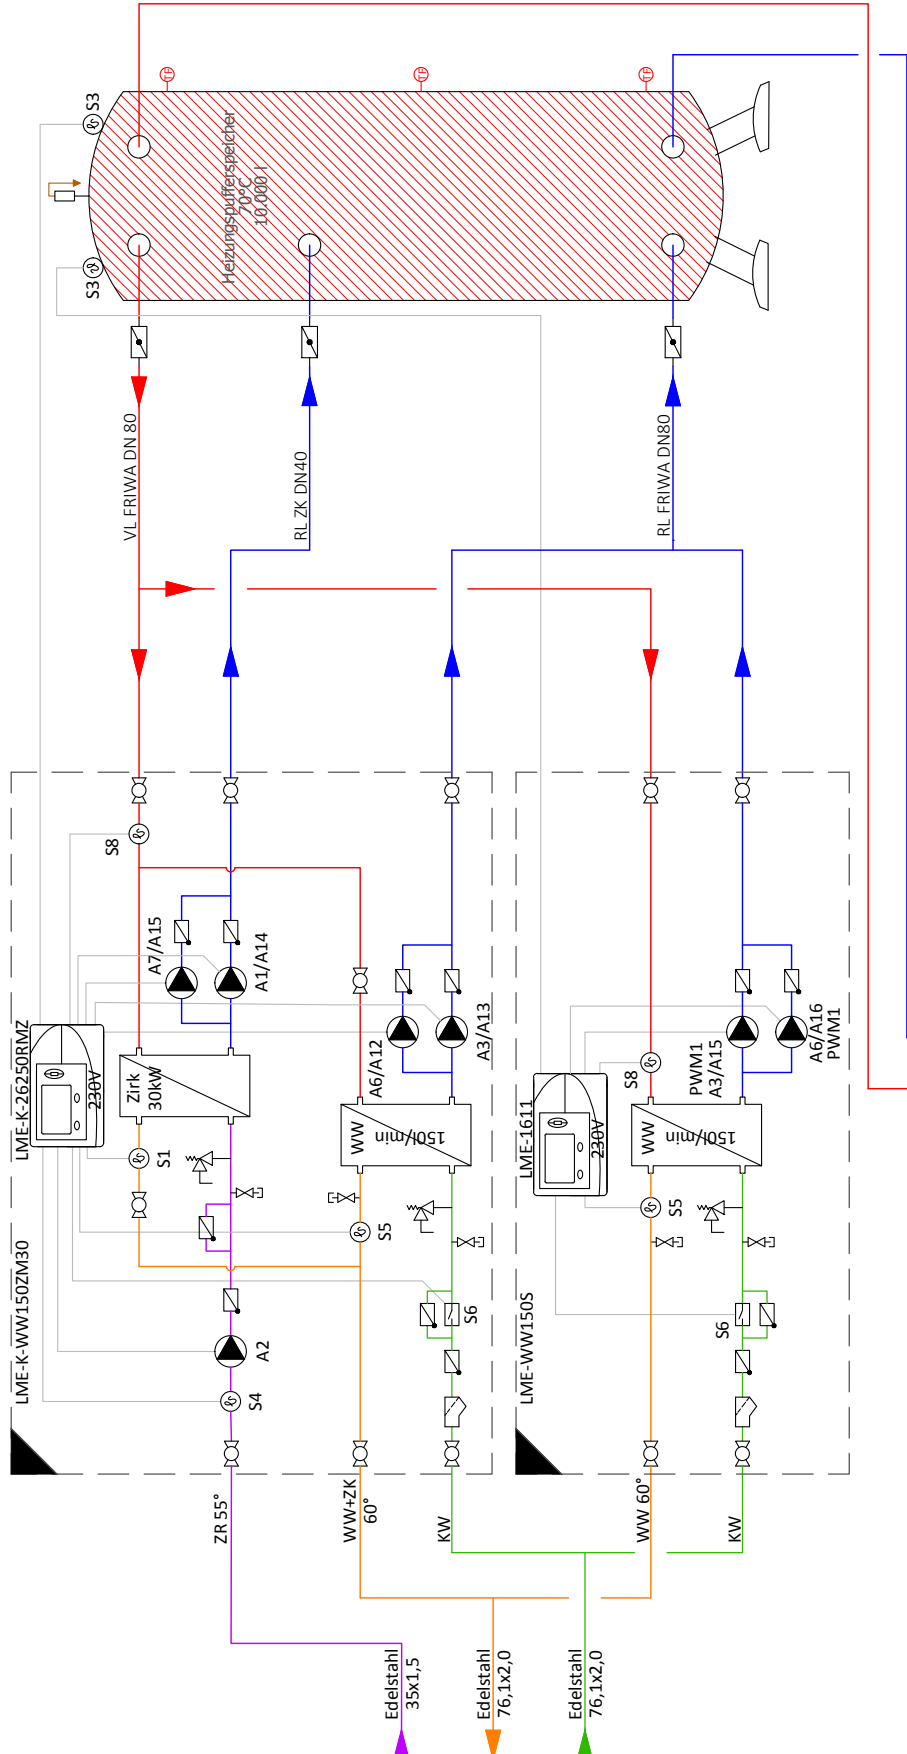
S3
S3
Heizungspufferspeicher
70°C
10.000 l
VL FRIWA DN 80
RL ZK DN40
RL FRIWA DN80
S8
A7/A15
A1/A14
LME-K-26250RMZ
230V
Zirk
30kW
S1
A6/A12
A3/A13
WW
150l/min
S5
S6
A2
S4
LME-K-WW150ZM30
S8
PWM1
A3/A15
A6/A16
PWM1
LME-1611
230V
WW
150l/min
S5
S6
LME-WW150S
ZR 55°
WW+ZK
60°
KW
WW 60°
KW
Edelstahl
35x1,5
Edelstahl
76,1x2,0
Edelstahl
76,1x2,0